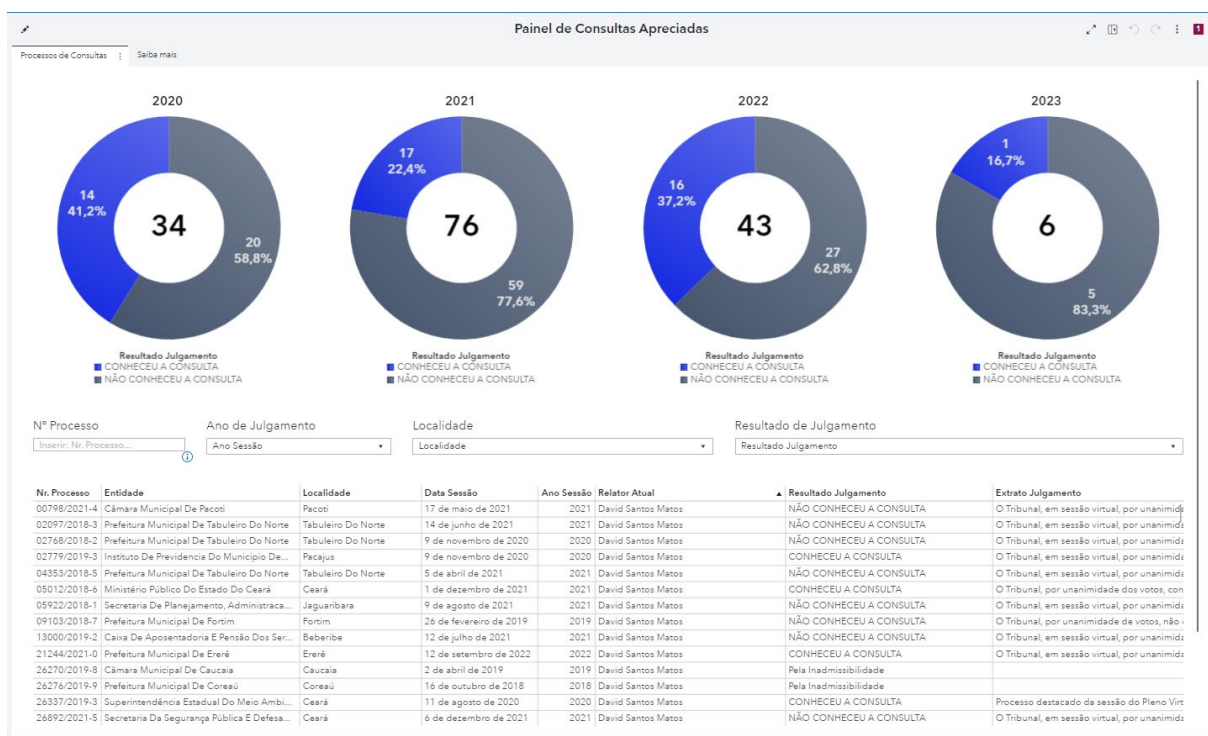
Painel de Consultas Apreciadas

1

Processos de Consultas ⋮ Saiba mais

2020

14
41,2%

34

20
58,8%

Resultado Julgamento
CONHECEU A CONSULTA
NÃO CONHECEU A CONSULTA

2021

17
22,4%

76

59
77,6%

Resultado Julgamento
CONHECEU A CONSULTA
NÃO CONHECEU A CONSULTA

2022

16
37,2%

43

27
62,8%

Resultado Julgamento
CONHECEU A CONSULTA
NÃO CONHECEU A CONSULTA

2023

1
16,7%

6

5
83,3%

Resultado Julgamento
CONHECEU A CONSULTA
NÃO CONHECEU A CONSULTA

Nº Processo
Inserir: Nr. Processo...

Ano de Julgamento
Ano Sessão

Localidade
Localidade

Resultado de Julgamento
Resultado Julgamento

| Nr. Processo | Entidade | Localidade | Data Sessão | Ano Sessão | Relator Atual | Resultado Julgamento | Extrato Julgamento |
|---|---|---|---|---|---|---|---|
| 00798/2021-4 | Câmara Municipal De Pacoti | Pacoti | 17 de maio de 2021 | 2021 | David Santos Matos | NÃO CONHECEU A CONSULTA | O Tribunal, em sessão virtual, por unanimida |
| 02097/2018-3 | Prefeitura Municipal De Tabuleiro Do Norte | Tabuleiro Do Norte | 14 de junho de 2021 | 2021 | David Santos Matos | NÃO CONHECEU A CONSULTA | O Tribunal, em sessão virtual, por unanimida |
| 02768/2018-2 | Prefeitura Municipal De Tabuleiro Do Norte | Tabuleiro Do Norte | 9 de novembro de 2020 | 2020 | David Santos Matos | NÃO CONHECEU A CONSULTA | O Tribunal, em sessão virtual, por unanimida |
| 02779/2019-3 | Instituto De Previdencia Do Municipio De... | Pacajus | 9 de novembro de 2020 | 2020 | David Santos Matos | CONHECEU A CONSULTA | O Tribunal, em sessão virtual, por unanimida |
| 04353/2018-5 | Prefeitura Municipal De Tabuleiro Do Norte | Tabuleiro Do Norte | 5 de abril de 2021 | 2021 | David Santos Matos | NÃO CONHECEU A CONSULTA | O Tribunal, em sessão virtual, por unanimida |
| 05012/2018-6 | Ministério Público Do Estado Do Ceará | Ceará | 1 de dezembro de 2021 | 2021 | David Santos Matos | CONHECEU A CONSULTA | O Tribunal, por unanimidade dos votos, con |
| 05922/2018-1 | Secretaria De Planejamento, Administraca... | Jaguaribara | 9 de agosto de 2021 | 2021 | David Santos Matos | NÃO CONHECEU A CONSULTA | O Tribunal, em sessão virtual, por unanimida |
| 09103/2018-7 | Prefeitura Municipal De Fortim | Fortim | 26 de fevereiro de 2019 | 2019 | David Santos Matos | NÃO CONHECEU A CONSULTA | O Tribunal, por unanimidade de votos, não |
| 13000/2019-2 | Caixa De Aposentadoria E Pensão Dos Ser... | Beberibe | 12 de julho de 2021 | 2021 | David Santos Matos | NÃO CONHECEU A CONSULTA | O Tribunal, em sessão virtual, por unanimida |
| 21244/2021-0 | Prefeitura Municipal De Ereré | Ereré | 12 de setembro de 2022 | 2022 | David Santos Matos | NÃO CONHECEU A CONSULTA | O Tribunal, em sessão virtual, por unanimida |
| 26270/2019-8 | Câmara Municipal De Caucaia | Caucaia | 2 de abril de 2019 | 2019 | David Santos Matos | Pela Inadmissibilidade | |
| 26276/2019-9 | Prefeitura Municipal De Coreaú | Coreaú | 16 de outubro de 2018 | 2018 | David Santos Matos | Pela Inadmissibilidade | |
| 26337/2019-3 | Superintendência Estadual Do Meio Ambi... | Ceará | 11 de agosto de 2020 | 2020 | David Santos Matos | CONHECEU A CONSULTA | Processo destacado da sessão do Pleno Virt |
| 26892/2021-5 | Secretaria Da Segurança Pública E Defesa... | Ceará | 6 de dezembro de 2021 | 2021 | David Santos Matos | NÃO CONHECEU A CONSULTA | O Tribunal, em sessão virtual, por unanimida |